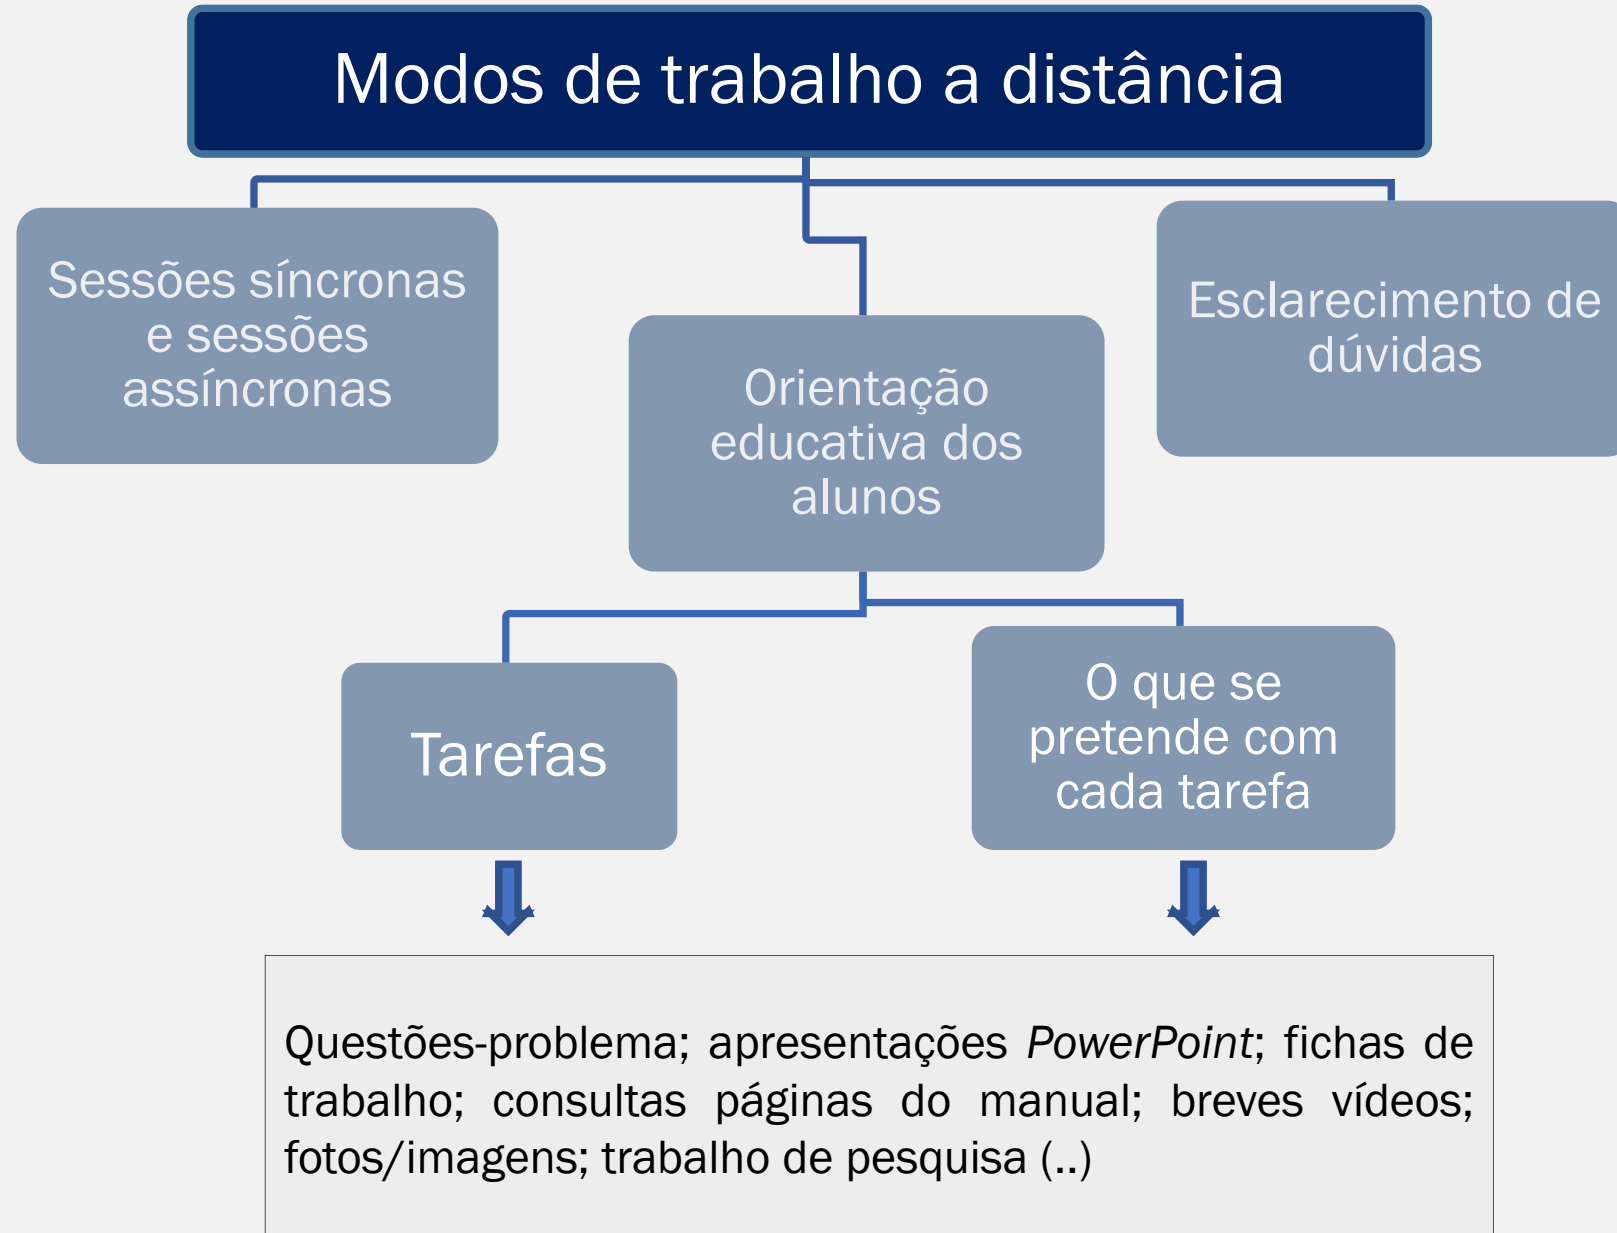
Modos de trabalho a distância

Sessões síncronas e sessões assíncronas

Orientação educativa dos alunos

Esclarecimento de dúvidas

Tarefas

O que se pretende com cada tarefa

Questões-problema; apresentações PowerPoint; fichas de trabalho; consultas páginas do manual; breves vídeos; fotos/imagens; trabalho de pesquisa (..)